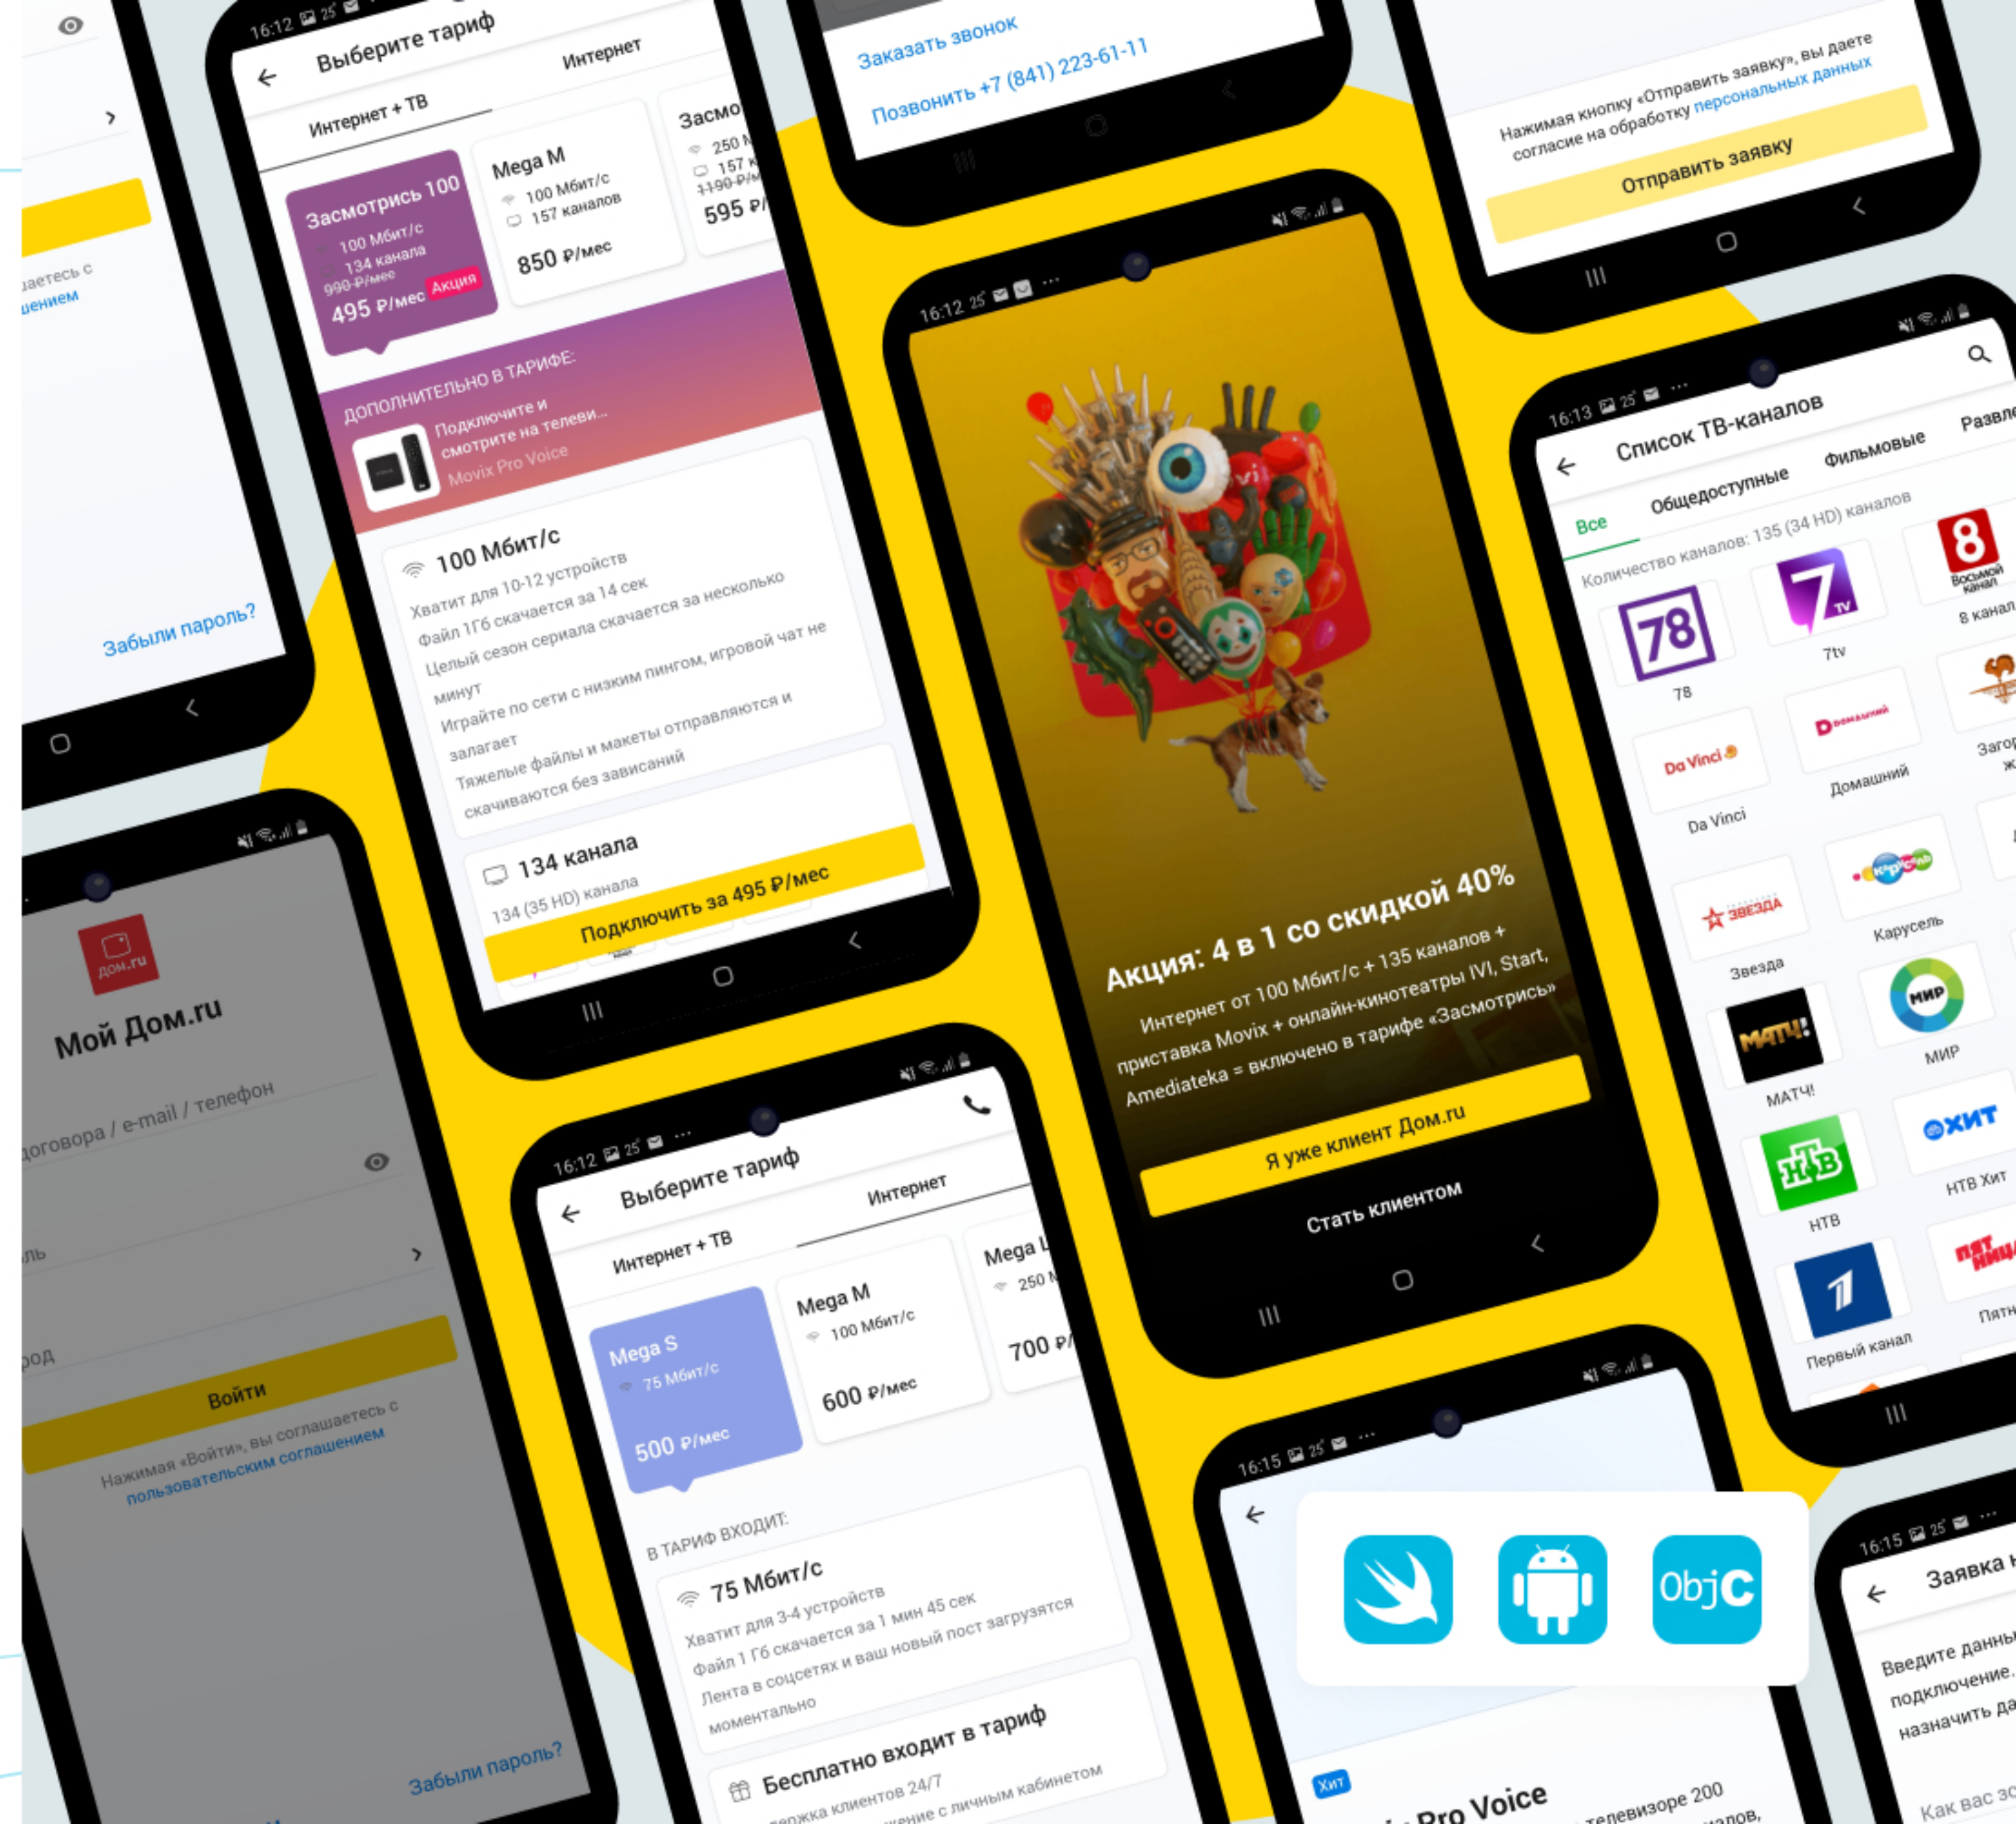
аетесь с
шением

Забыли пароль?

16:12 25

Выберите тариф

Интернет + ТВ

Интернет

Засмотрись 100
100 Мбит/с
134 канала
990 ₽/мес
495 ₽/мес Акция

Mega M
100 Мбит/с
157 каналов
850 ₽/мес

Засмо
250
157
1190 ₽/м
595 ₽/

ДОПОЛНИТЕЛЬНО В ТАРИФЕ:
Подключите и смотрите на телеви...
Movix Pro Voice

100 Мбит/с
Хватит для 10-12 устройств
Файл 1Гб скачается за 14 сек
Целый сезон сериала скачается за несколько минут
Играйте по сети с низким пингом, игровой чат не залагает
Тяжелые файлы и макеты отправляются и скачиваются без зависаний

134 канала
134 (35 HD) канала

Подключить за 495 ₽/мес

Заказать звонок

Позвонить +7 (841) 223-61-11

16:12 25

Акция: 4 в 1 со скидкой 40%

Интернет от 100 Мбит/с + 135 каналов + приставка Movix + онлайн-кинотеатры IVI, Start, Amediateka = включено в тарифе «Засмотрись»

Я уже клиент Дом.ru

Стать клиентом

Нажимая кнопку «Отправить заявку», вы даете согласие на обработку персональных данных

Отправить заявку

16:13 25

Список ТВ-каналов

Все
Общедоступные
Фильмовые
Развле

Количество каналов: 135 (34 HD) каналов

78
7tv
8 канал
Da Vinci
Домашний
Загор
Звезда
Карусель
МАТЧ!
МИР
НТВ
НТВ Хит
Первый канал
Пятн

дом.ru

Мой Дом.ru

оговора / e-mail / телефон

ль

род

Войти

Нажимая «Войти», вы соглашаетесь с пользовательским соглашением

Забыли пароль?

16:12 25

Выберите тариф

Интернет + ТВ

Интернет

Mega S
75 Мбит/с
500 ₽/мес

Mega M
100 Мбит/с
600 ₽/мес

Mega L
250 М
700 ₽/

В ТАРИФ ВХОДИТ:

75 Мбит/с
Хватит для 3-4 устройств
Файл 1 Гб скачается за 1 мин 45 сек
Лента в соцсетях и ваш новый пост загрузятся моментально

Бесплатно входит в тариф
ержка клиентов 24/7
ние с личным кабинетом

16:15 25

ObjC

Хит
Pro Voice
телевизоре 200
налов,

16:15 25

Заявка

Введите данны
подключение.
назначить да

Как вас зо